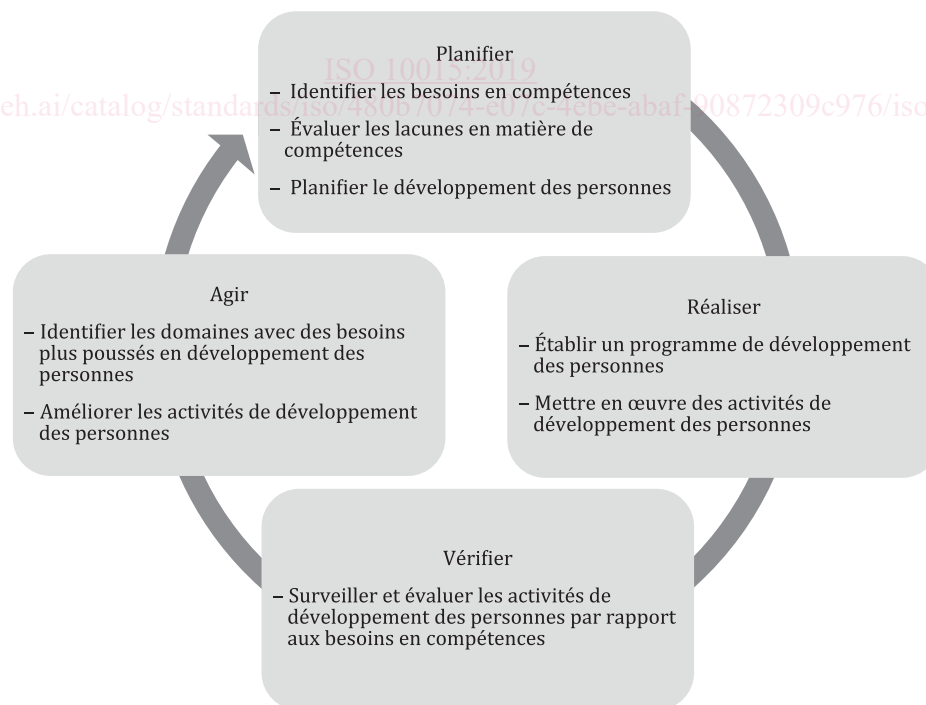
Planifier

ISO 10015:2019

eh.ai/catalog/standards/iso/480b7074-e07c-4ebe-abaf-90872309c976/iso

– Identifier les besoins en compétences

– Évaluer les lacunes en matière de compétences

– Planifier le développement des personnes

Réaliser

– Établir un programme de développement des personnes

– Mettre en œuvre des activités de développement des personnes

Vérifier

– Surveiller et évaluer les activités de développement des personnes par rapport aux besoins en compétences

Agir

– Identifier les domaines avec des besoins plus poussés en développement des personnes

– Améliorer les activités de développement des personnes